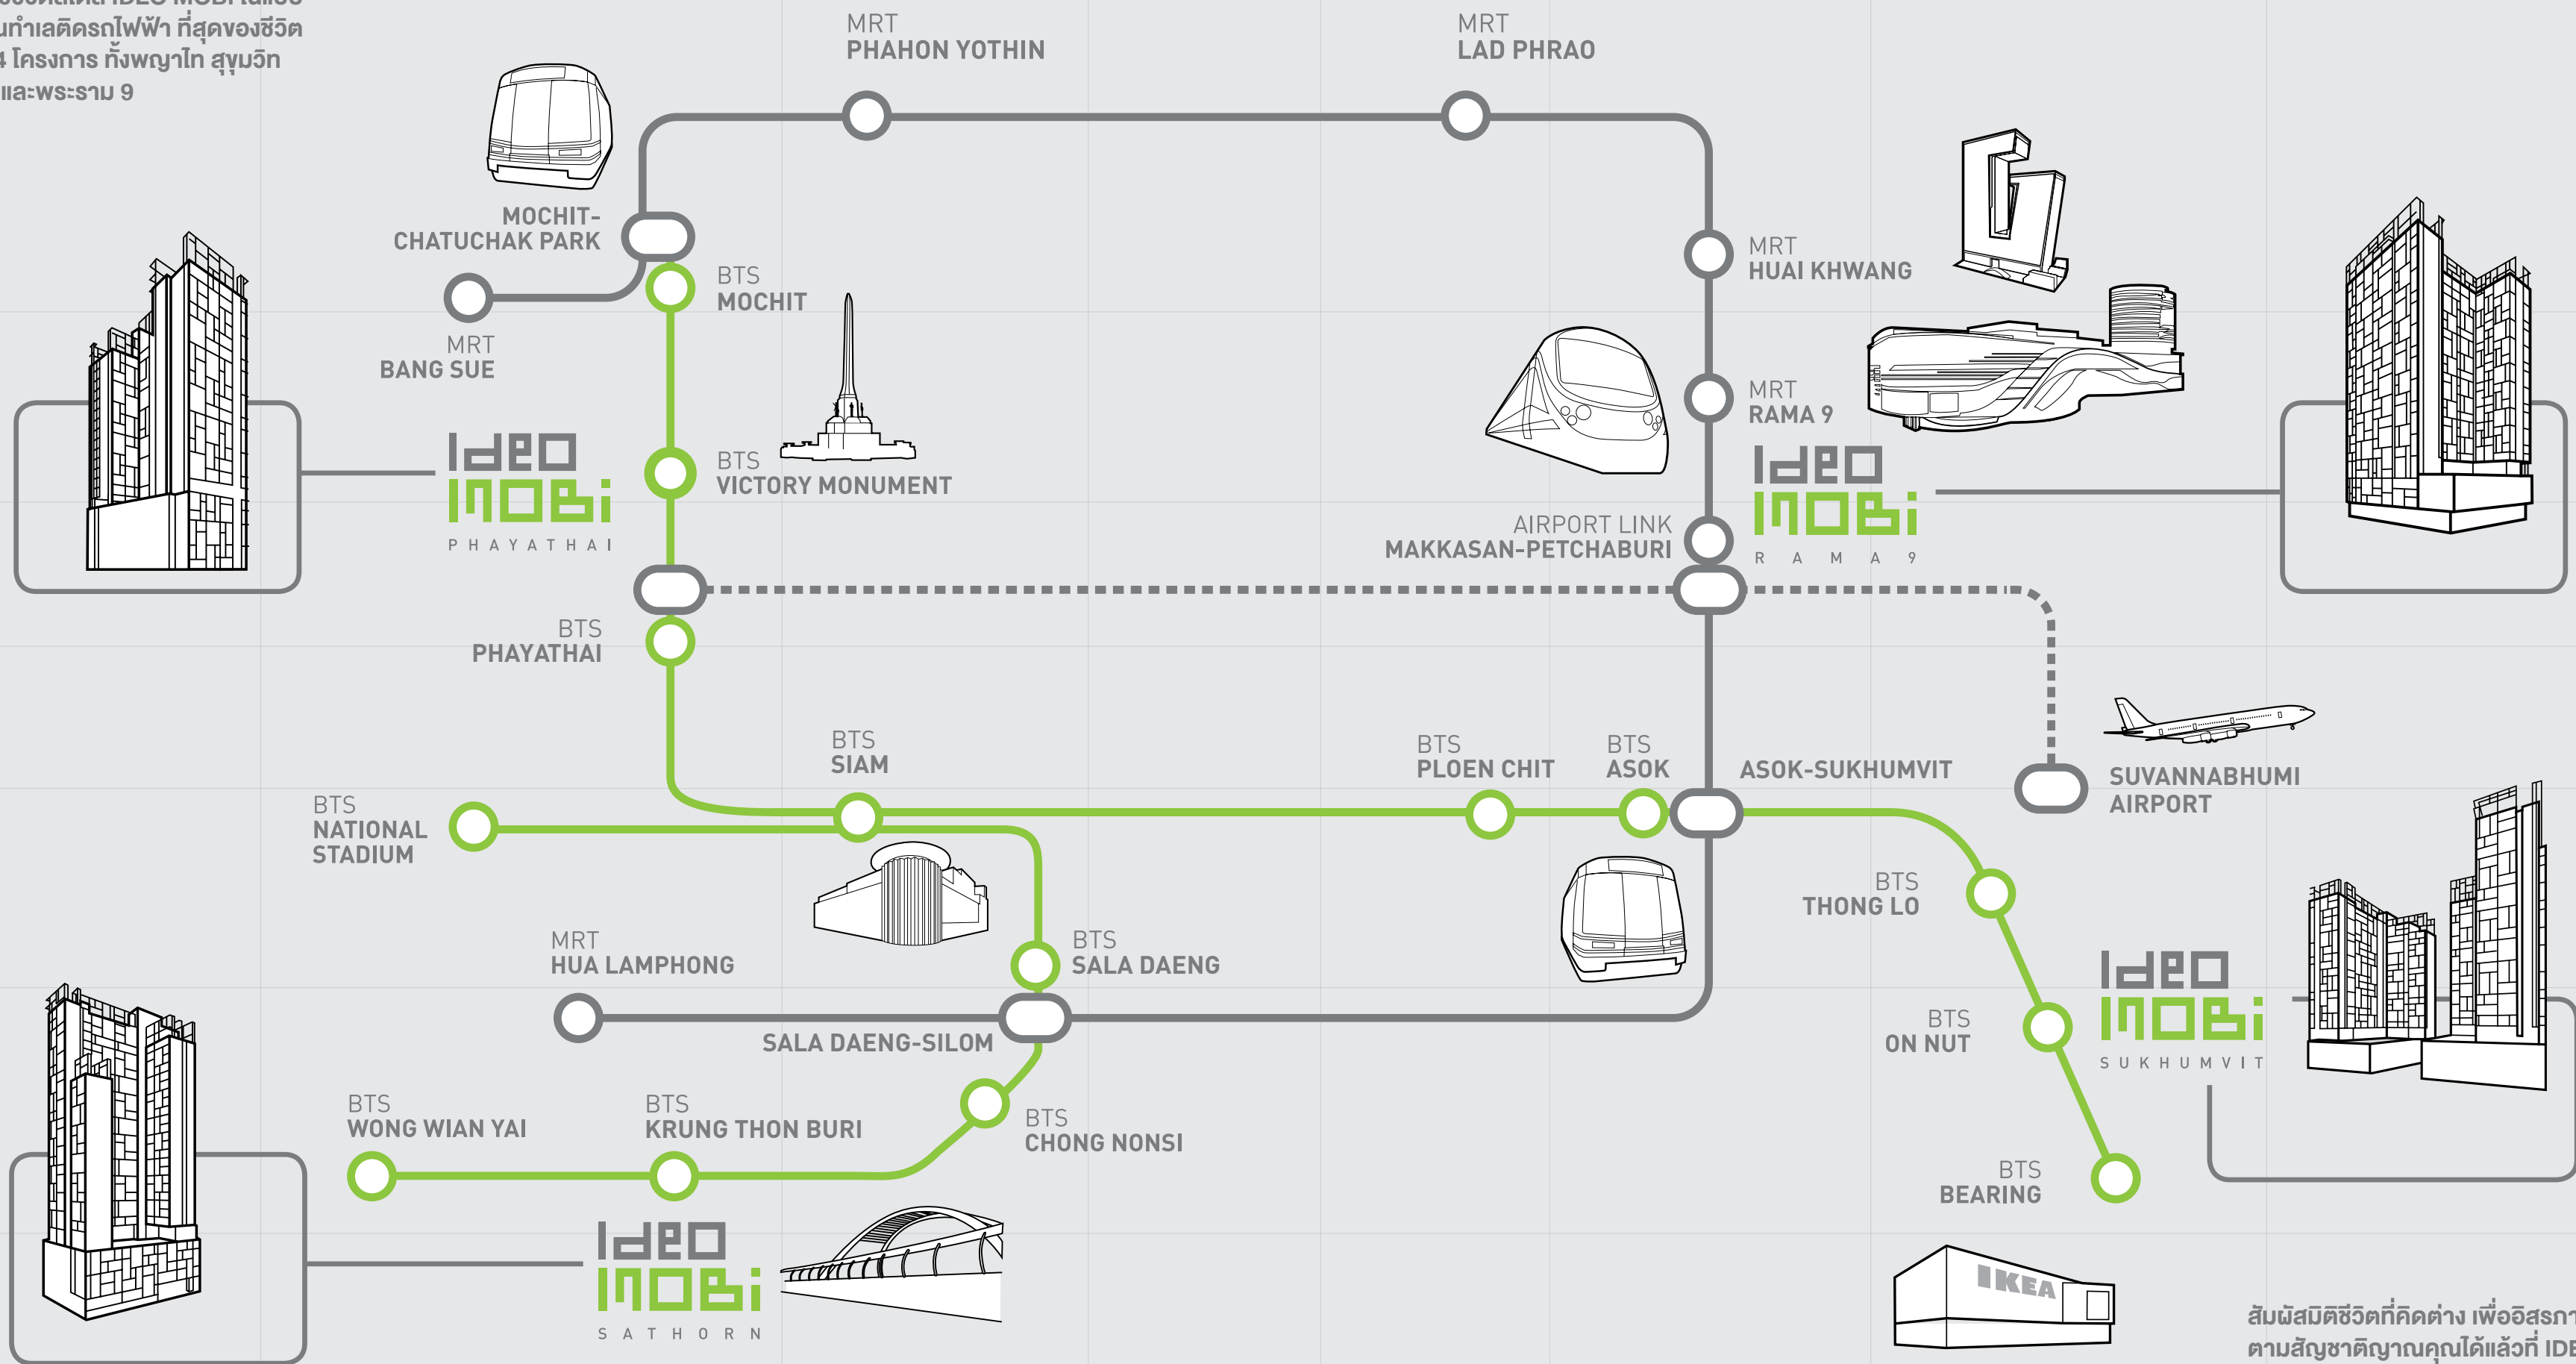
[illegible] IDEO MOBI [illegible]
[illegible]ทำเลติดรถไฟฟ้า ที่สุดของชีวิต
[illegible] โครงการ ทั้งพญาไท สุขุมวิท
และพระราม 9

MRT
PHAHON YOTHIN

MRT
LAD PHRAO

MOCHIT-
CHATUCHAK PARK

BTS
MOCHIT

MRT
BANG SUE

MRT
HUAI KHWANG

MRT
RAMA 9

IDEO
MOBI
PHAYATHAI

BTS
VICTORY MONUMENT

AIRPORT LINK
MAKKASAN-PETCHABURI

IDEO
MOBI
RAMA 9

BTS
PHAYATHAI

BTS
SIAM

BTS
PLOEN CHIT

BTS
ASOK

ASOK-SUKHUMVIT

SUVANNABHUMI
AIRPORT

BTS
NATIONAL
STADIUM

BTS
THONG LO

MRT
HUA LAMPHONG

BTS
SALA DAENG

IDEO
MOBI
SUKHUMVIT

SALA DAENG-SILOM

BTS
ON NUT

BTS
WONG WIAN YAI

BTS
KRUNG THON BURI

BTS
CHONG NONSI

BTS
BEARING

IDEO
MOBI
SATHORN

IKEA

สัมผัสมิติชีวิตที่คิดต่าง เพื่ออิสรภ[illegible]
ตามสัญชาติญาณคุณได้แล้วที่ IDE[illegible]